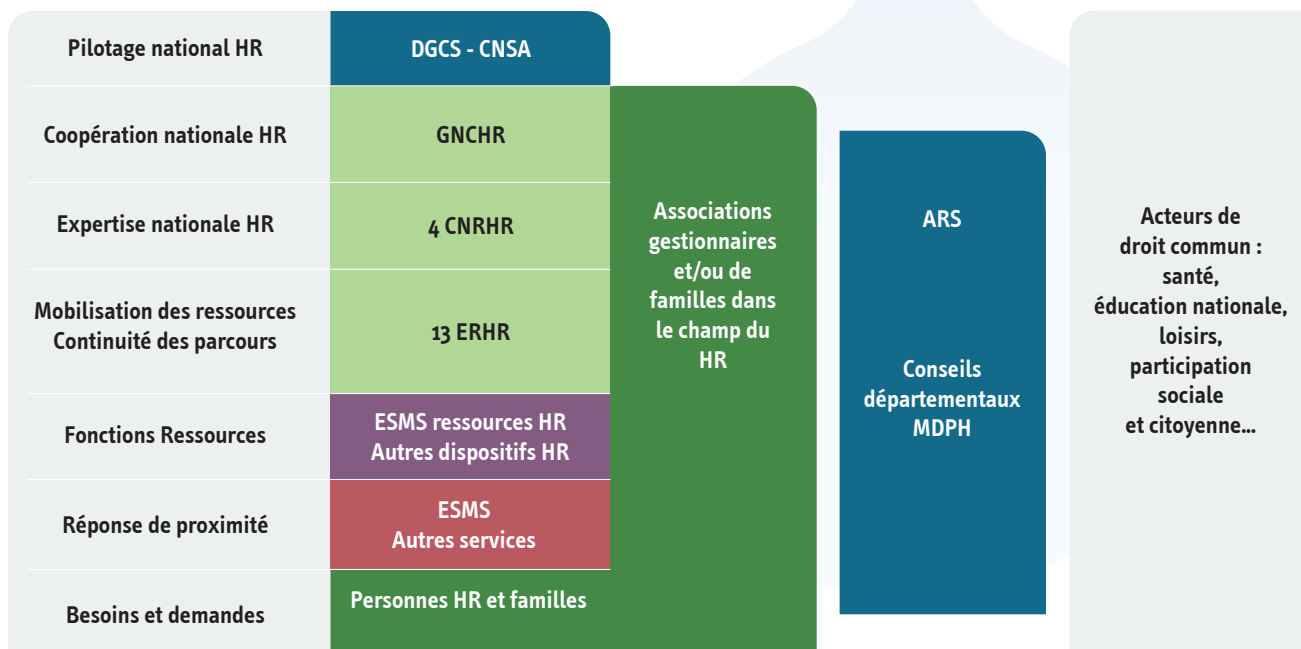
| | |
|---|---|
| Pilotage national HR | DGCS - CNSA |
| Coopération nationale HR | GNCHR |
| Expertise nationale HR | 4 CNRHR |
| Mobilisation des ressources Continuité des parcours | 13 ERHR |
| Fonctions Ressources | ESMS ressources HR Autres dispositifs HR |
| Réponse de proximité | ESMS Autres services |
| Besoins et demandes | Personnes HR et familles |

Associations gestionnaires et/ou de familles dans le champ du HR

ARS

Conseils départementaux MDPH

Acteurs de droit commun : santé, éducation nationale, loisirs, participation sociale et citoyenne...